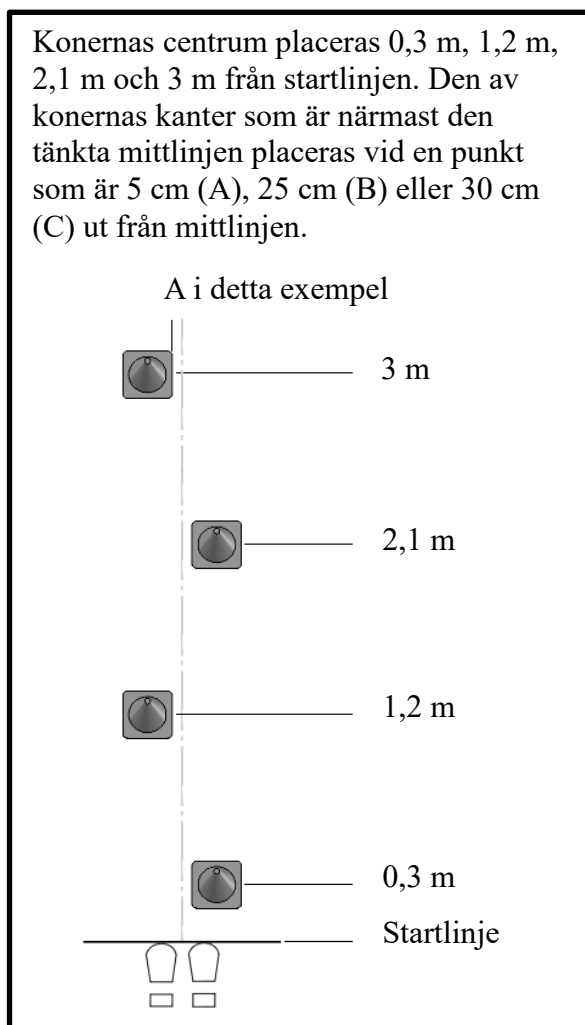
Konernas centrum placeras 0,3 m, 1,2 m, 2,1 m och 3 m från startlinjen. Den av konernas kanter som är närmast den tänkta mittlinjen placeras vid en punkt som är 5 cm (A), 25 cm (B) eller 30 cm (C) ut från mittlinjen.

A i detta exempel

3 m

2,1 m

1,2 m

0,3 m

Startlinje